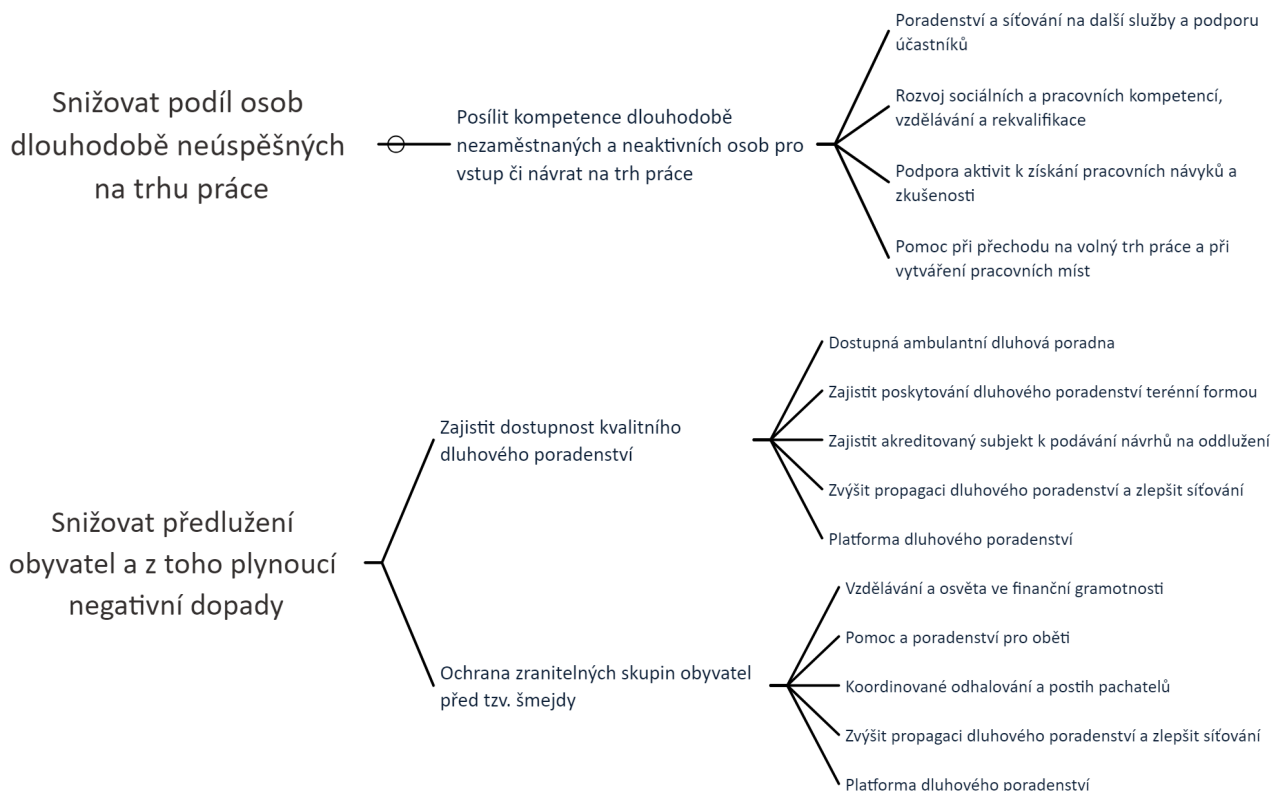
Snižovat podíl osob dlouhodobě neúspěšných na trhu práce

Posílit kompetence dlouhodobě nezaměstnaných a neaktivních osob pro vstup či návrat na trh práce

Poradenství a síťování na další služby a podporu účastníků

Rozvoj sociálních a pracovních kompetencí, vzdělávání a rekvalifikace

Podpora aktivit k získání pracovních návyků a zkušenosti

Pomoc při přechodu na volný trh práce a při vytváření pracovních míst

Snižovat předlužení obyvatel a z toho plynoucí negativní dopady

Zajistit dostupnost kvalitního dluhového poradenství

Dostupná ambulantní dluhová poradna

Zajistit poskytování dluhového poradenství terénní formou

Zajistit akreditovaný subjekt k podávání návrhů na oddlužení

Zvýšit propagaci dluhového poradenství a zlepšit síťování

Platforma dluhového poradenství

Ochrana zranitelných skupin obyvatel před tzv. šmejdy

Vzdělávání a osvěta ve finanční gramotnosti

Pomoc a poradenství pro oběti

Koordinované odhalování a postih pachatelů

Zvýšit propagaci dluhového poradenství a zlepšit síťování

Platforma dluhového poradenství